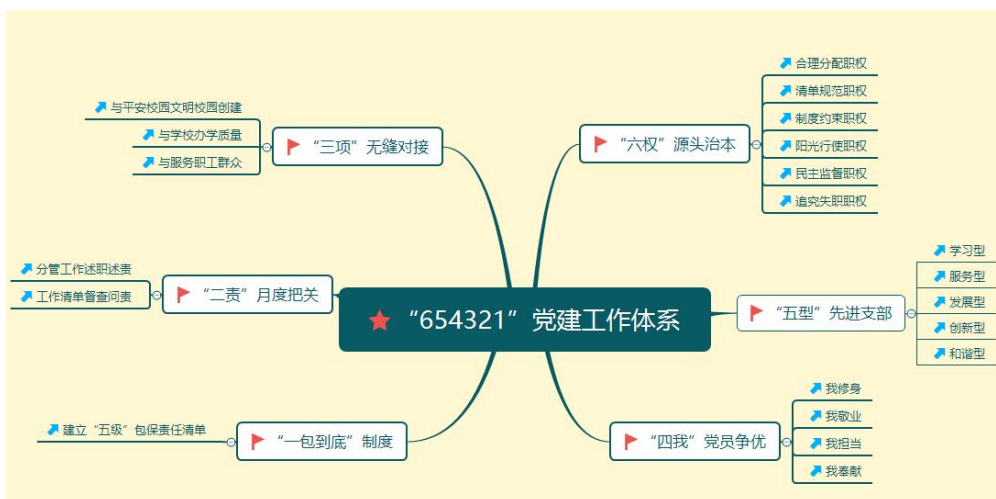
“654321”党建工作体系

“六权”源头治本
合理分配职权
清单规范职权
制度约束职权
阳光行使职权
民主监督职权
追究失职职权

“五型”先进支部
学习型
服务型
发展型
创新型
和谐型

“四我”党员争优
我修身
我敬业
我担当
我奉献

“三项”无缝对接
与平安校园文明校园创建
与学校办学质量
与服务职工群众

“二责”月度把关
分管工作述职述责
工作清单督查问责

“一包到底”制度
建立“五级”包保责任清单